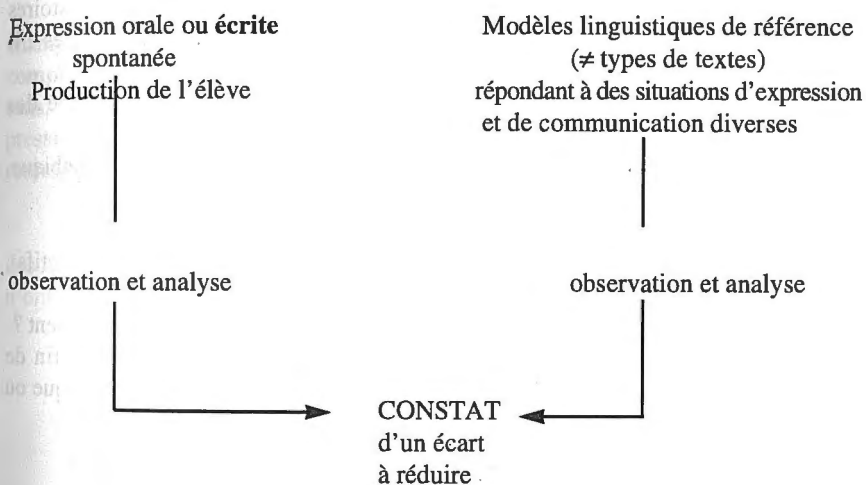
Expression orale ou **écrite** spontanée
Production de l'élève

Modèles linguistiques de référence
(≠ types de textes)
répondant à des situations d'expression et de communication diverses

observation et analyse

observation et analyse

CONSTAT
d'un écart
à réduire